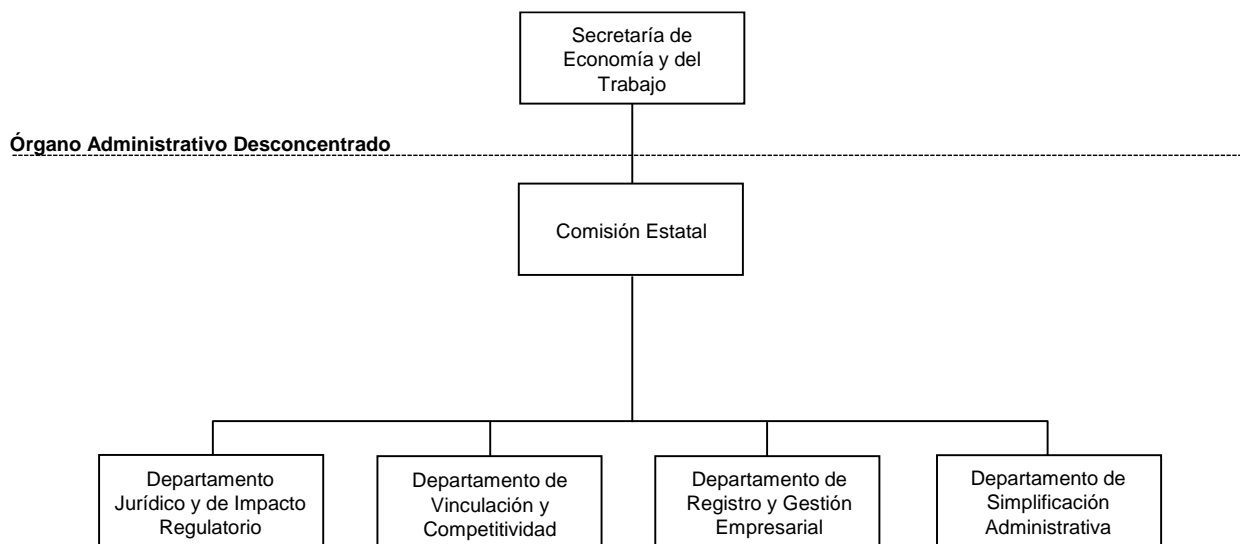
Secretaría de Economía y del Trabajo

Órgano Administrativo Desconcentrado

Comisión Estatal

Departamento Jurídico y de Impacto Regulatorio

Departamento de Vinculación y Competitividad

Departamento de Registro y Gestión Empresarial

Departamento de Simplificación Administrativa